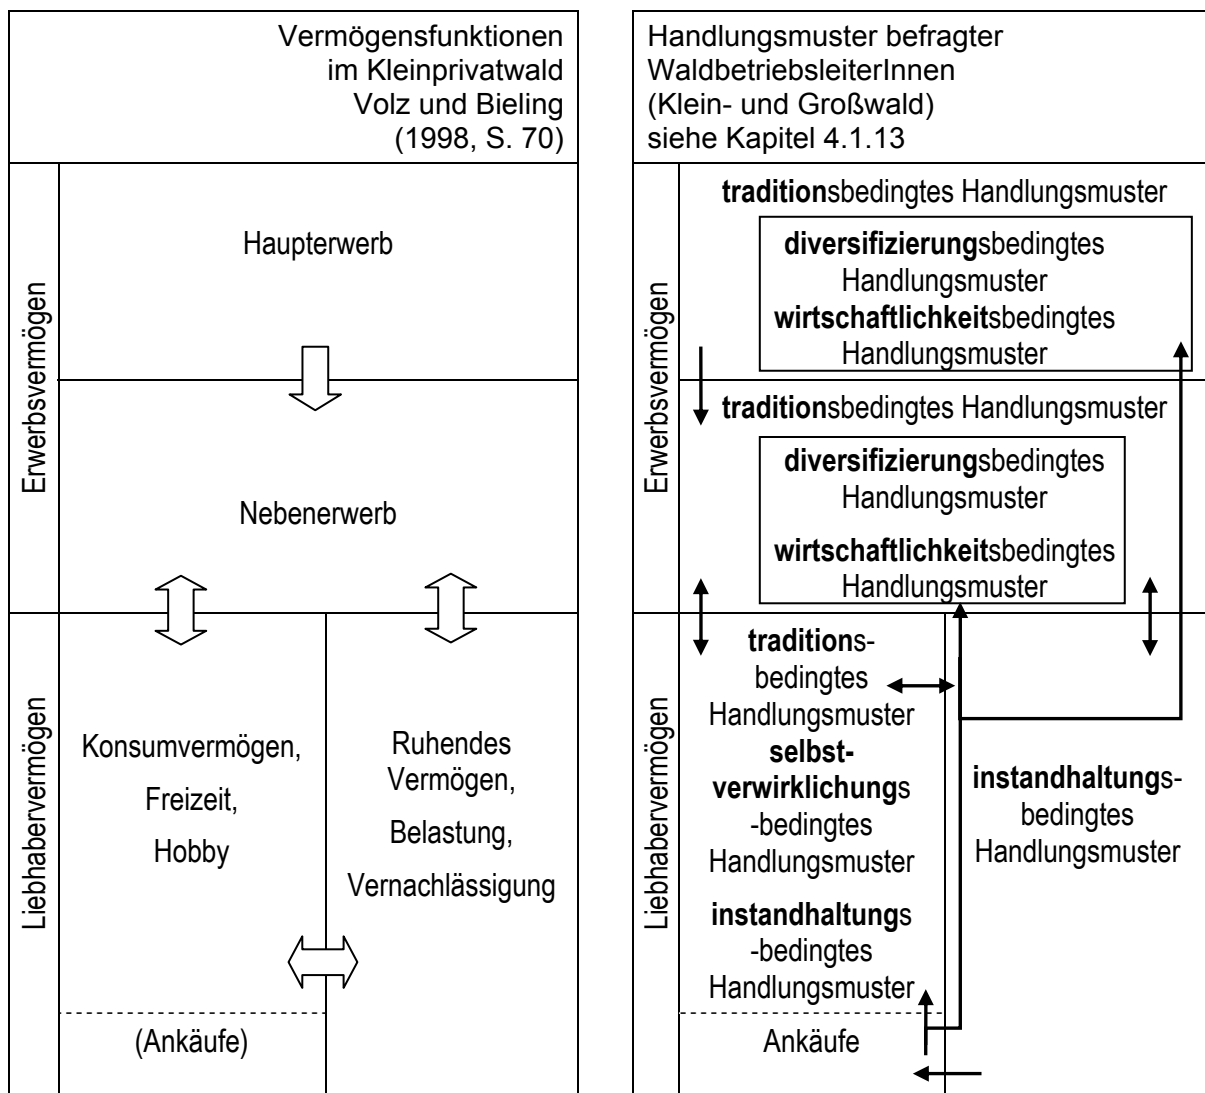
Vermögensfunktionen im Kleinprivatwald Volz und Bieling (1998, S. 70)

Erwerbsvermögen

Haupterwerb

Nebenerwerb

Liebhabervermögen

Konsumvermögen, Freizeit, Hobby

Ruhendes Vermögen, Belastung, Vernachlässigung

(Ankäufe)

Handlungsmuster befragter WaldbetriebsleiterInnen (Klein- und Großwald) siehe Kapitel 4.1.13

Erwerbsvermögen

**tradition**sbedingtes Handlungsmuster

**diversifizierung**sbedingtes Handlungsmuster

**wirtschaftlichkeit**sbedingtes Handlungsmuster

**tradition**sbedingtes Handlungsmuster

**diversifizierung**sbedingtes Handlungsmuster

**wirtschaftlichkeit**sbedingtes Handlungsmuster

Liebhabervermögen

**tradition**s-bedingtes Handlungsmuster

**selbst-verwirklichung**s -bedingtes Handlungsmuster

**instandhaltung**s -bedingtes Handlungsmuster

**instandhaltung**s-bedingtes Handlungsmuster

Ankäufe